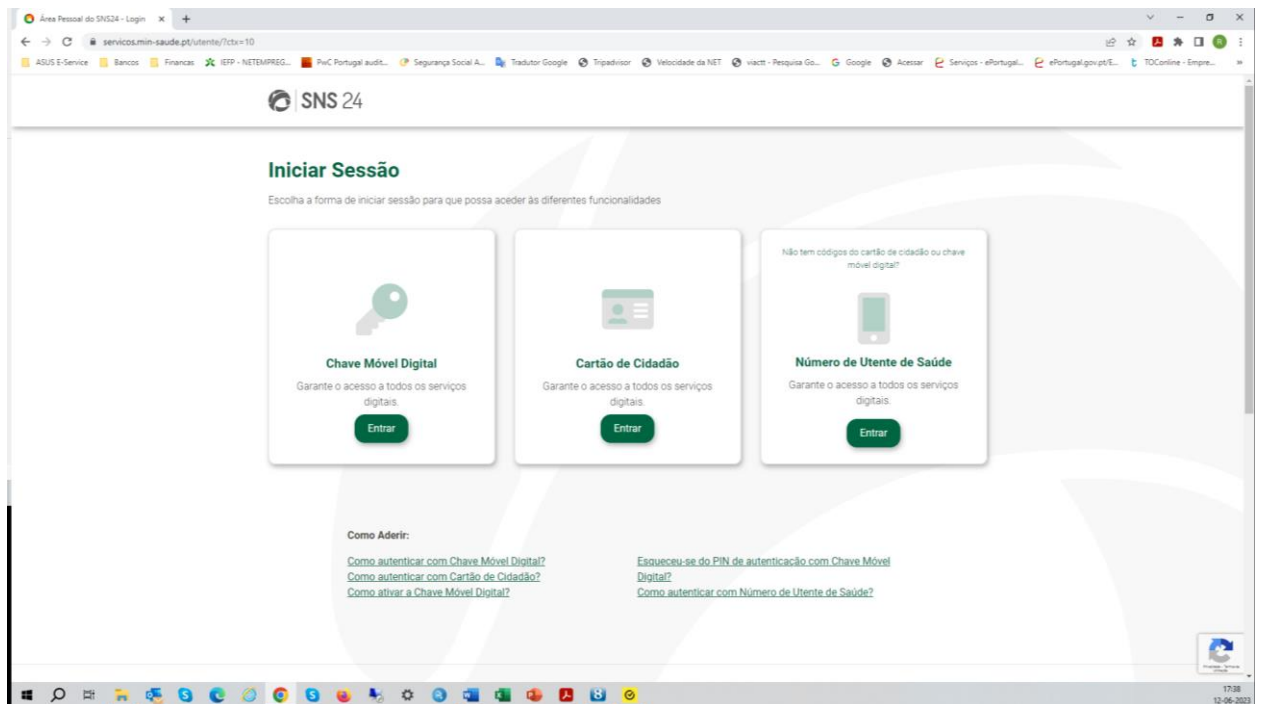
Área Pessoal do SNS24 - Login ×
servicos.min-saude.pt/utente/?ctx=10
ASUS E-Service Bancos Financas IEFP - NETEMPREG... PwC Portugal audit... Segurança Social A... Tradutor Google Tripadvisor Velocidade da NET viactt - Pesquisa Go... Google Acessar Serviços - ePortugal... ePortugal.gov.pt/E... TOConline - Empre...

SNS 24

Iniciar Sessão

Escolha a forma de iniciar sessão para que possa aceder às diferentes funcionalidades

Chave Móvel Digital
Garante o acesso a todos os serviços digitais.
Entrar

Cartão de Cidadão
Garante o acesso a todos os serviços digitais.
Entrar

Não tem códigos do cartão de cidadão ou chave móvel digital?
Número de Utente de Saúde
Garante o acesso a todos os serviços digitais.
Entrar

Como Aderir:
Como autenticar com Chave Móvel Digital?
Como autenticar com Cartão de Cidadão?
Como ativar a Chave Móvel Digital?
Esqueceu-se do PIN de autenticação com Chave Móvel Digital?
Como autenticar com Número de Utente de Saúde?

17:38
12-06-2023